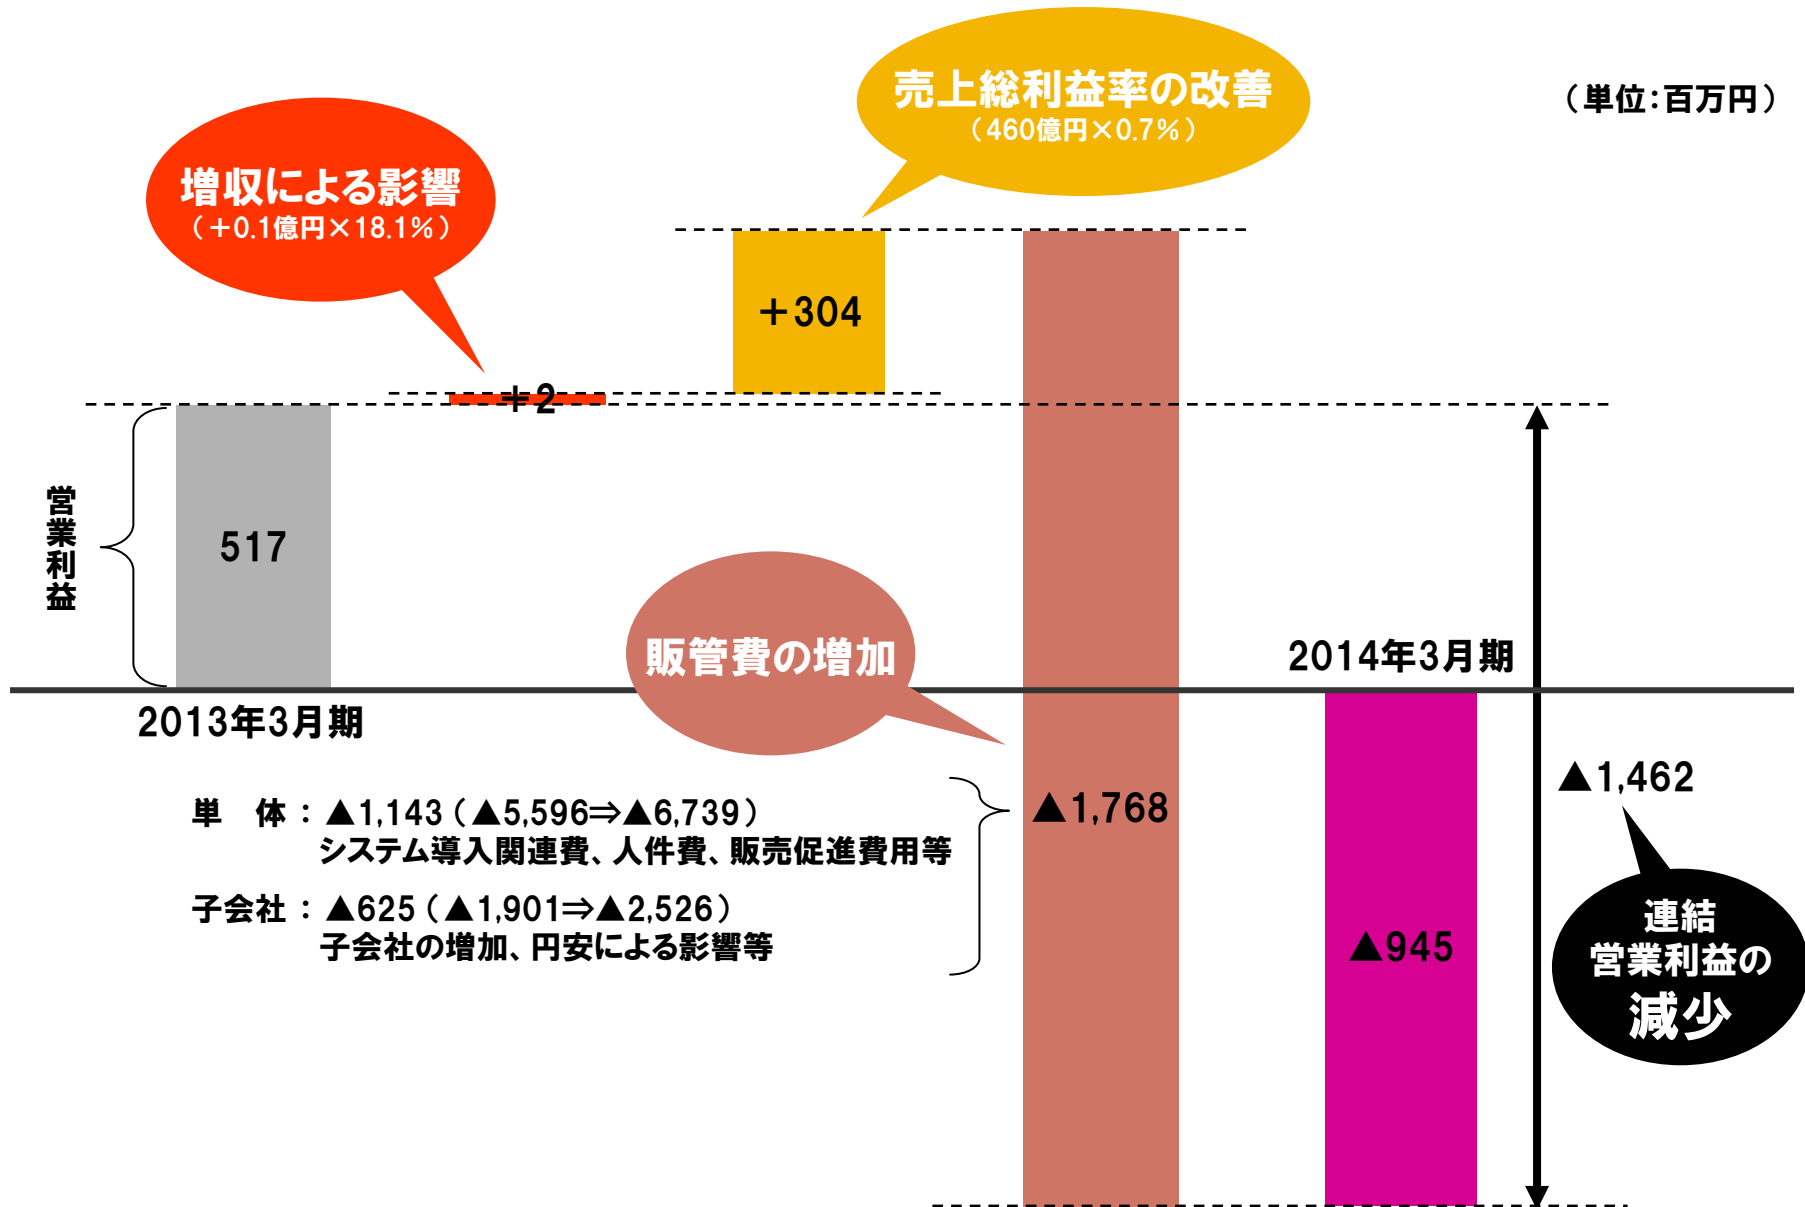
売上総利益率の改善
（460億円×0.7%）

（単位：百万円）

増収による影響
（＋0.1億円×18.1%）

＋304

＋2

営業利益

517

販管費の増加

2014年3月期

2013年3月期

▲1,462

単　体：▲1,143（▲5,596⇒▲6,739）
システム導入関連費、人件費、販売促進費用等

子会社：▲625（▲1,901⇒▲2,526）
子会社の増加、円安による影響等

▲1,768

▲945

連結
営業利益の
減少